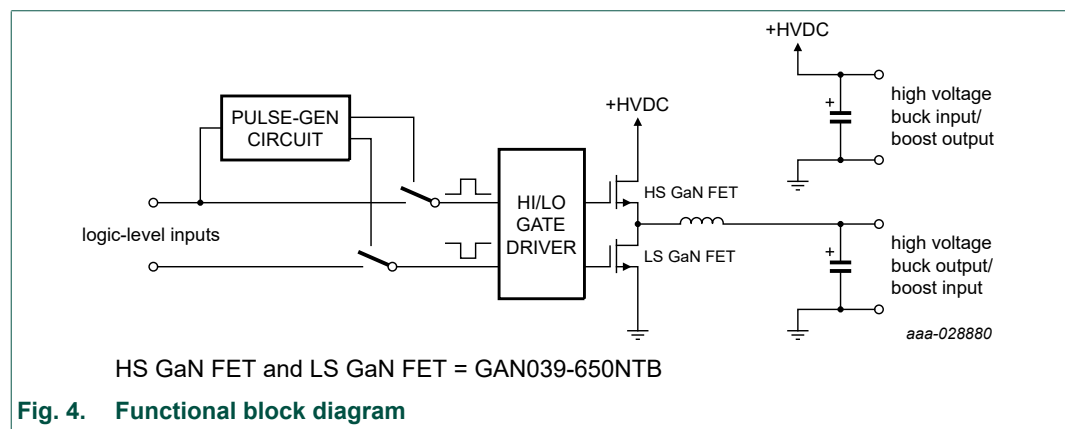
+HVDC

PULSE-GEN CIRCUIT

+HVDC

high voltage buck input/ boost output

HI/LO GATE DRIVER

HS GaN FET

logic-level inputs

LS GaN FET

high voltage buck output/ boost input

aaa-028880

HS GaN FET and LS GaN FET = GAN039-650NTB

Fig. 4. Functional block diagram